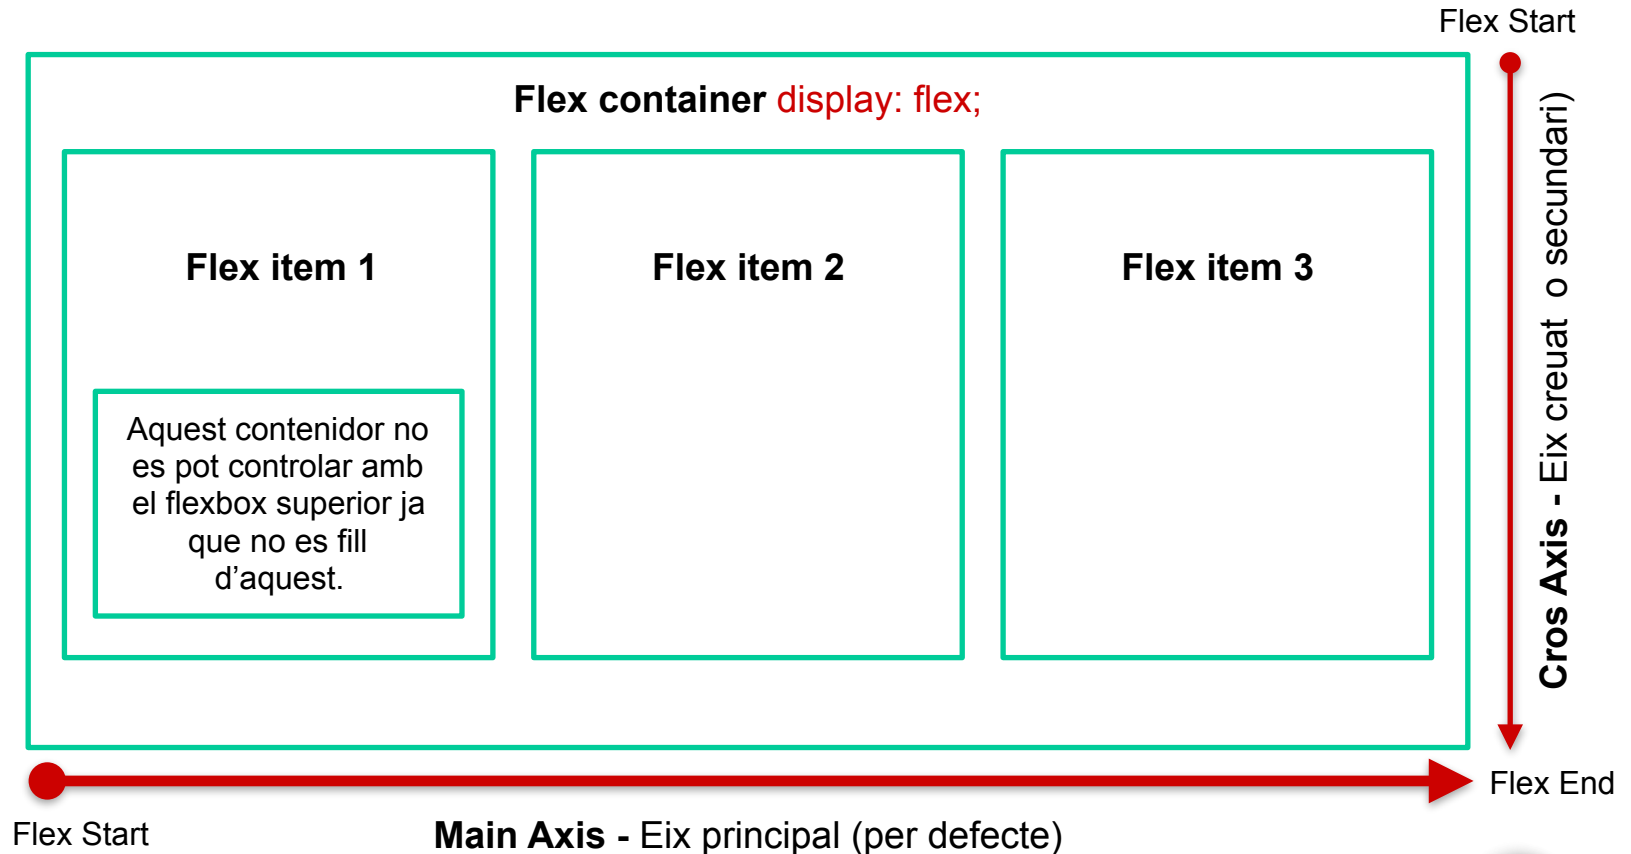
Flex Start

Flex container display: flex;

Flex item 1

Aquest contenidor no es pot controlar amb el flexbox superior ja que no es fill d'aquest.

Flex item 2

Flex item 3

Cros Axis - Eix creuat o secundari)

Flex End

Flex Start

Main Axis - Eix principal (per defecte)